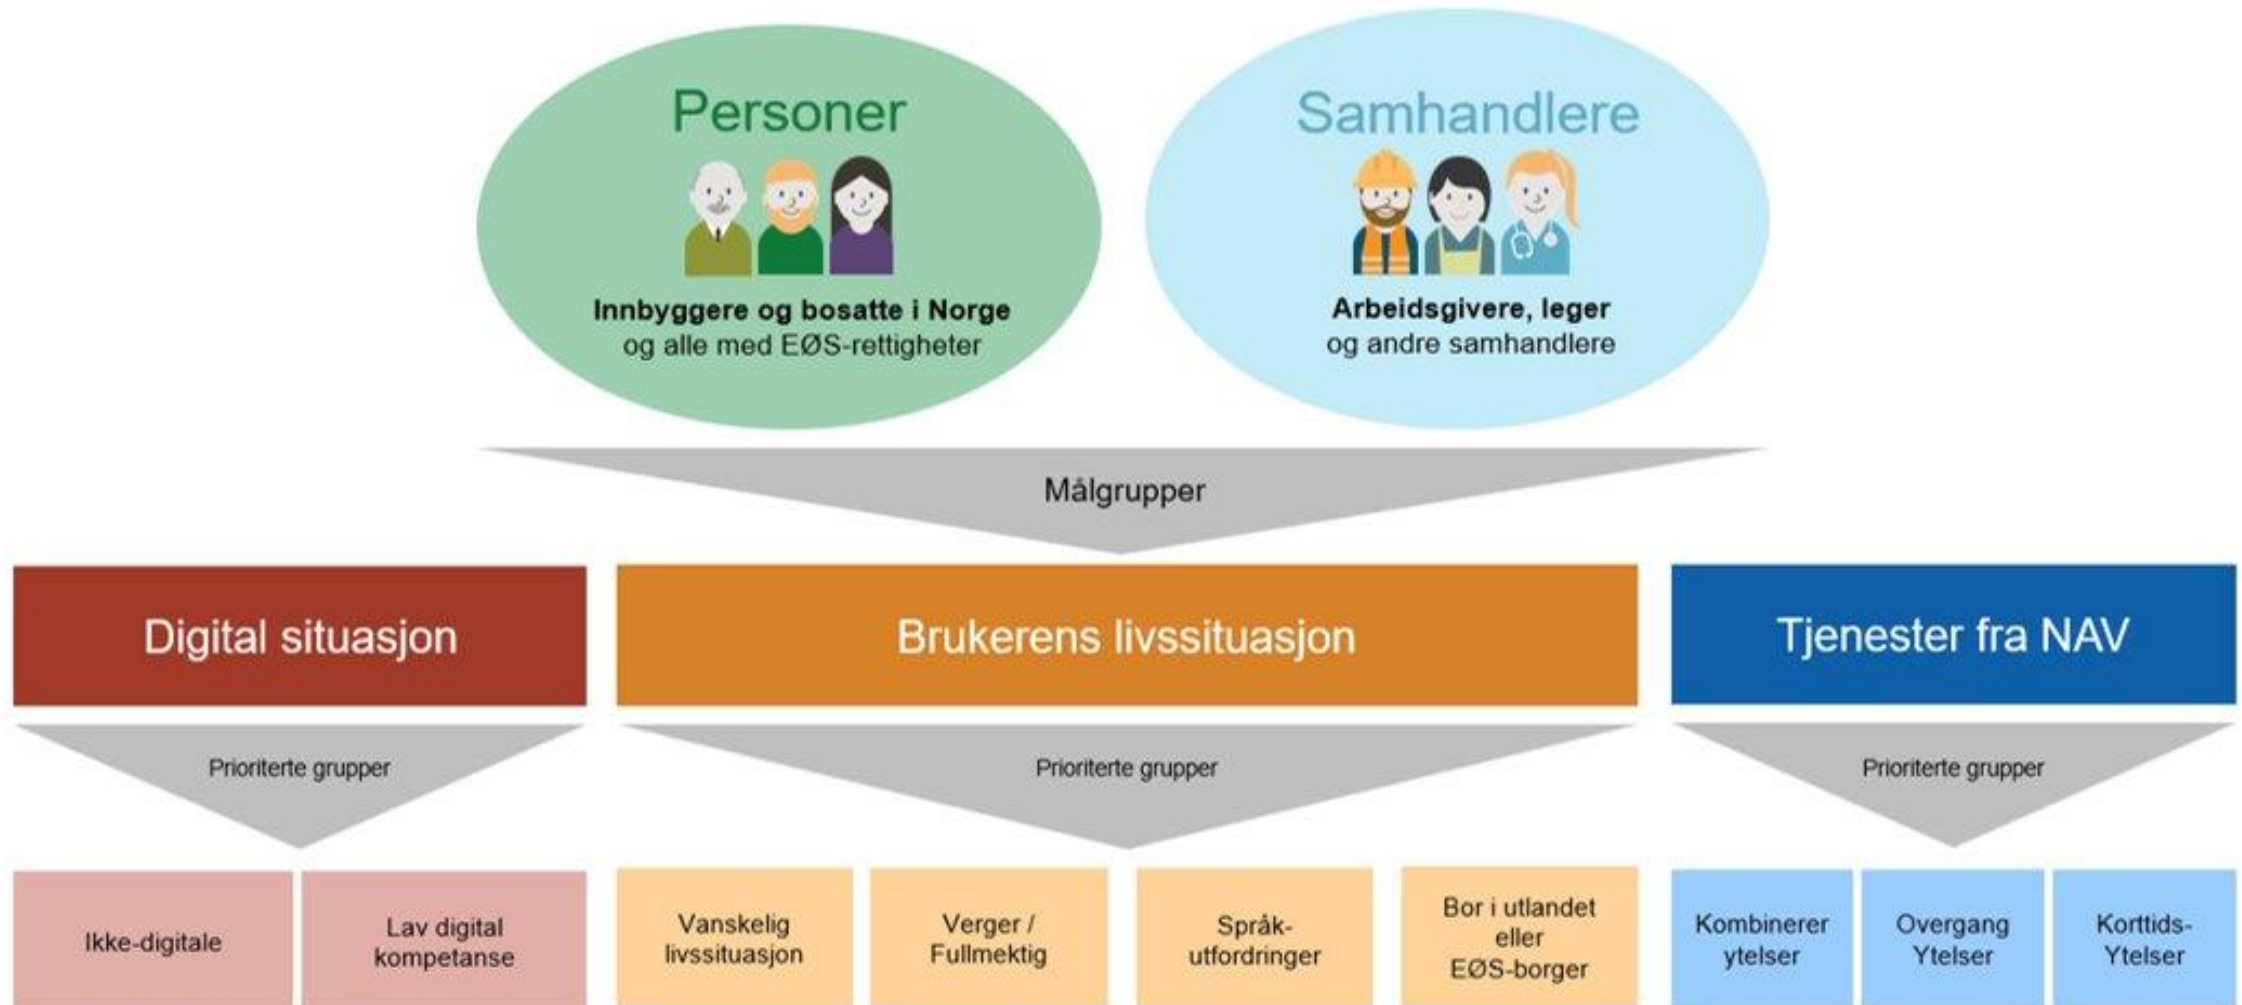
Personer

Innbyggere og bosatte i Norge og alle med EØS-rettigheter

Samhandlere

Arbeidsgivere, leger og andre samhandlere

Målgrupper

Digital situasjon

Brukerens livssituasjon

Tjenester fra NAV

Prioriterte grupper

Prioriterte grupper

Prioriterte grupper

Ikke-digitale

Lav digital kompetanse

Vanskelig livssituasjon

Verger / Fullmektig

Språkutfordringer

Bor i utlandet eller EØS-borger

Kombinerer ytelser

Overgang Ytelser

Korttids-Ytelser